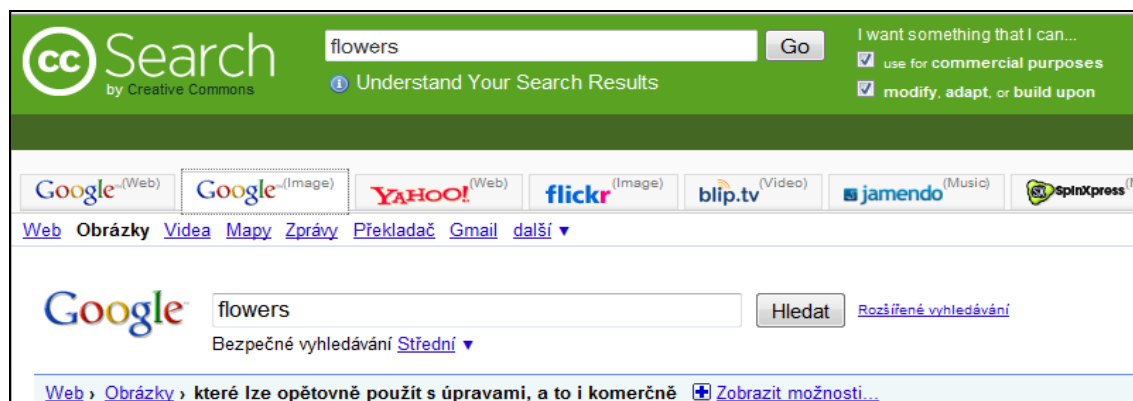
cc Search
by Creative Commons

flowers Go

Understand Your Search Results

I want something that I can...
use for commercial purposes
modify, adapt, or build upon

Google (Web) Google (Image) YAHOO! (Web) flickr (Image) blip.tv (Video) jamendo (Music) SpinXpress

Web Obrázky Videa Mapy Zprávy Překladač Gmail další ▼

Google flowers Hledat Rozšířené vyhledávání

Bezpečné vyhledávání Střední ▼

Web › Obrázky › které lze opětovně použít s úpravami, a to i komerčně Zobrazit možnosti...